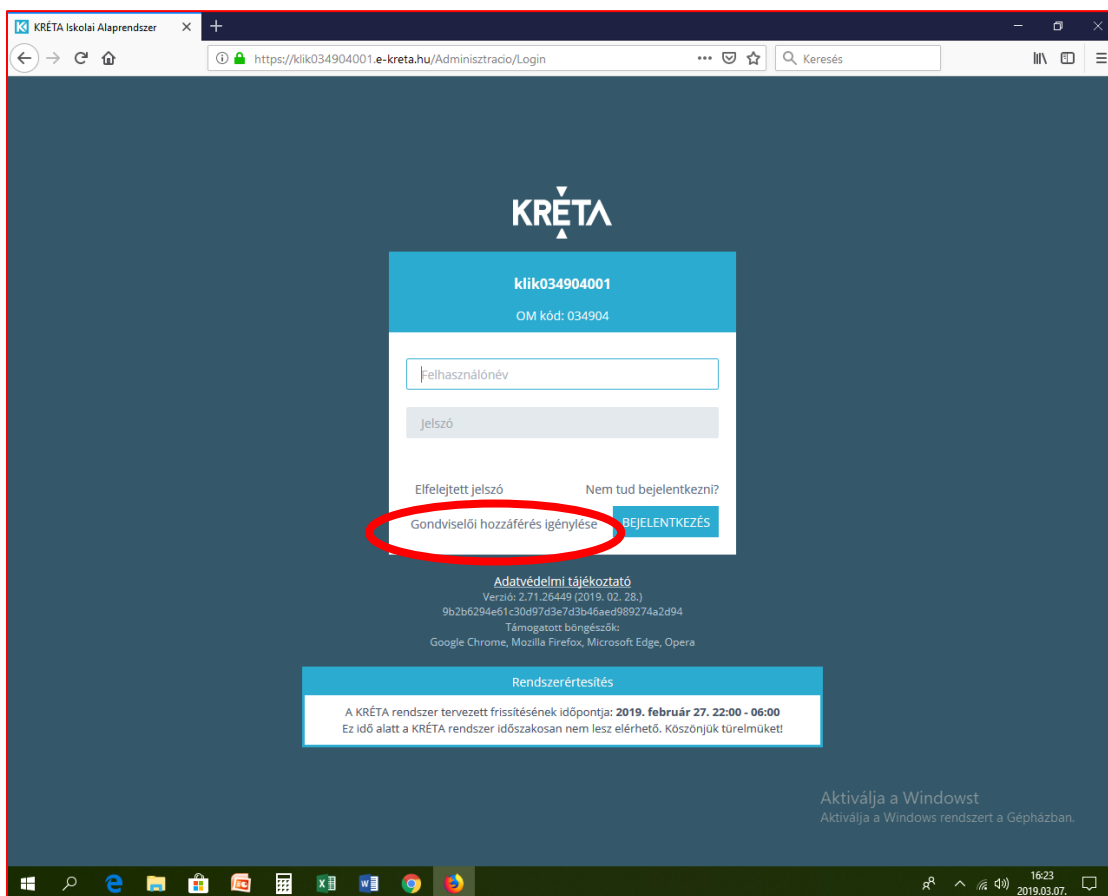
KRÉTA Iskolai Alaprendszer

https://klik034904001.e-kreta.hu/Adminisztracio/Login

Keresés

KRÉTA

klik034904001

OM kód: 034904

Felhasználónév

Jelszó

Elfelejtett jelszó

Nem tud bejelentkezni?

Gondviselői hozzáférés igénylése

BEJELENTKEZÉS

Adatvédelmi tájékoztató
Verzió: 2.71.26449 (2019. 02. 28.)
9b2b6294e61c30d97d3e7d3b46aed989274a2d94
Támogatott böngészők:
Google Chrome, Mozilla Firefox, Microsoft Edge, Opera

Rendszerértesítés

A KRÉTA rendszer tervezett frissítésének időpontja: **2019. február 27. 22:00 - 06:00**
Ez idő alatt a KRÉTA rendszer időszakosan nem lesz elérhető. Köszönjük türelmüket!

Aktiválja a Windowst
Aktiválja a Windows rendszert a Gépházban.

16:23
2019.03.07.